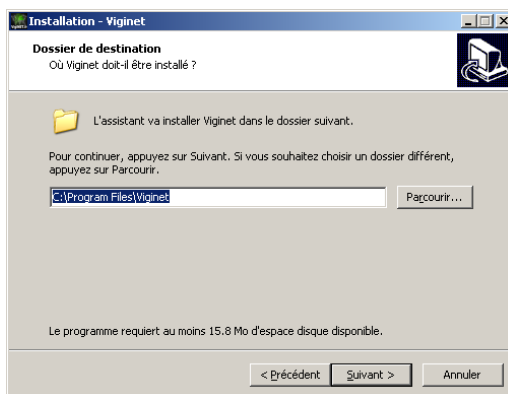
Installation - Viginet

Dossier de destination
Où Viginet doit-il être installé ?

L'assistant va installer Viginet dans le dossier suivant.

Pour continuer, appuyez sur Suivant. Si vous souhaitez choisir un dossier différent, appuyez sur Parcourir.

C:\Program Files\Viginet

Parcourir...

Le programme requiert au moins 15.8 Mo d'espace disque disponible.

< Précédent

Suivant >

Annuler